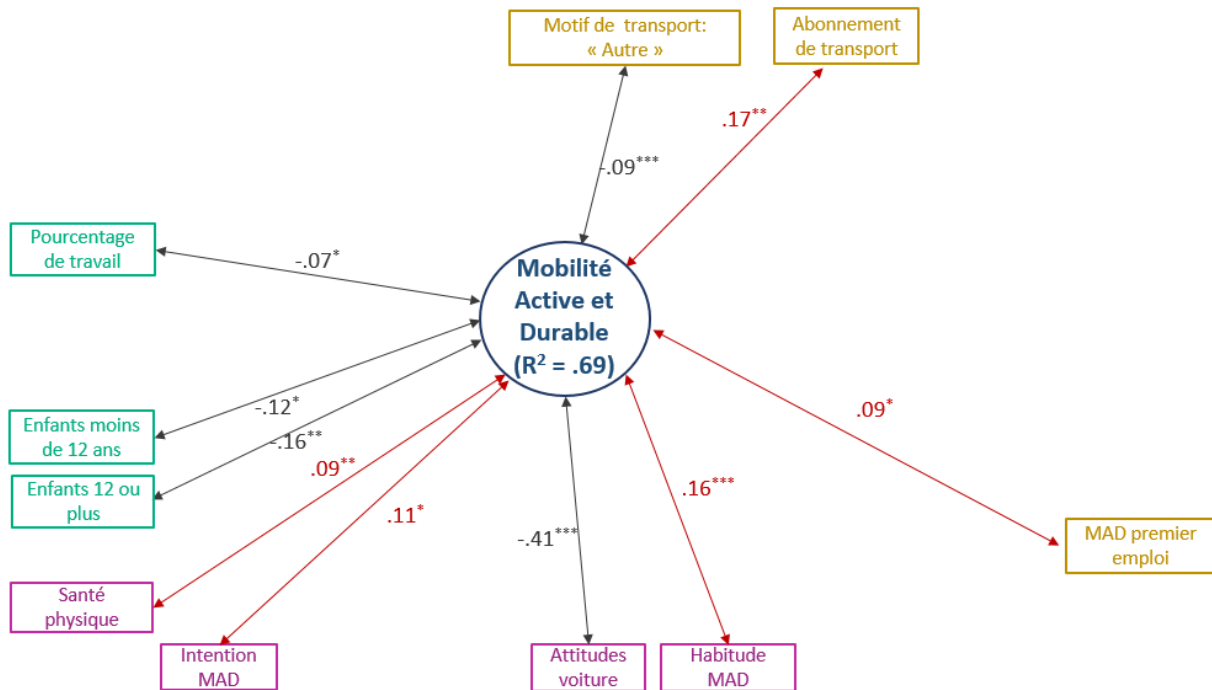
Motif de transport: « Autre »

Abonnement de transport

$.17^{**}$

$-.09^{***}$

Pourcentage de travail

$-.07^{*}$

Mobilité Active et Durable ($R^2$ = .69)

Enfants moins de 12 ans

$-.12^{*}$

$-.16^{**}$

Enfants 12 ou plus

$.09^{**}$

$.11^{*}$

$.09^{*}$

$.16^{***}$

$-.41^{***}$

MAD premier emploi

Santé physique

Intention MAD

Attitudes voiture

Habitude MAD